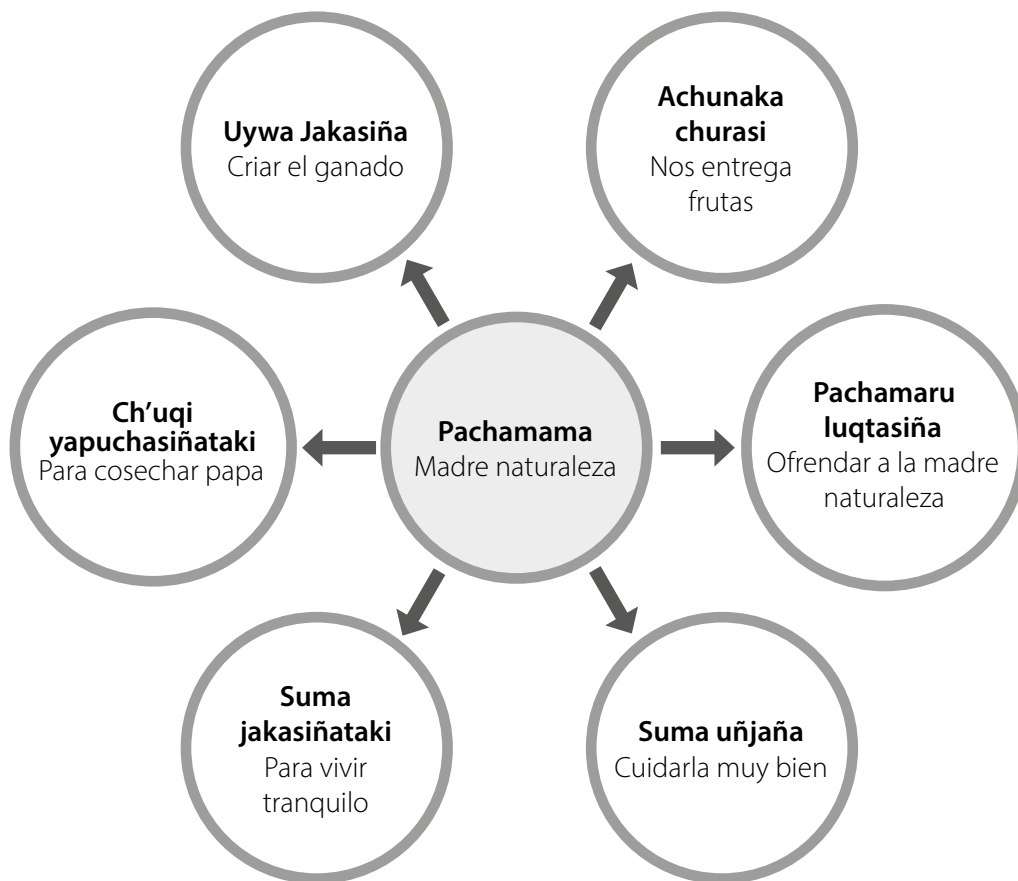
**Pachamama**
Madre naturaleza

**Uywa Jakasiña**
Criar el ganado

**Achunaka churasi**
Nos entrega frutas

**Ch'uqi yapuchasiñataki**
Para cosechar papa

**Pachamaru luqtasiña**
Ofrendar a la madre naturaleza

**Suma jakasiñataki**
Para vivir tranquilo

**Suma uñjaña**
Cuidarla muy bien